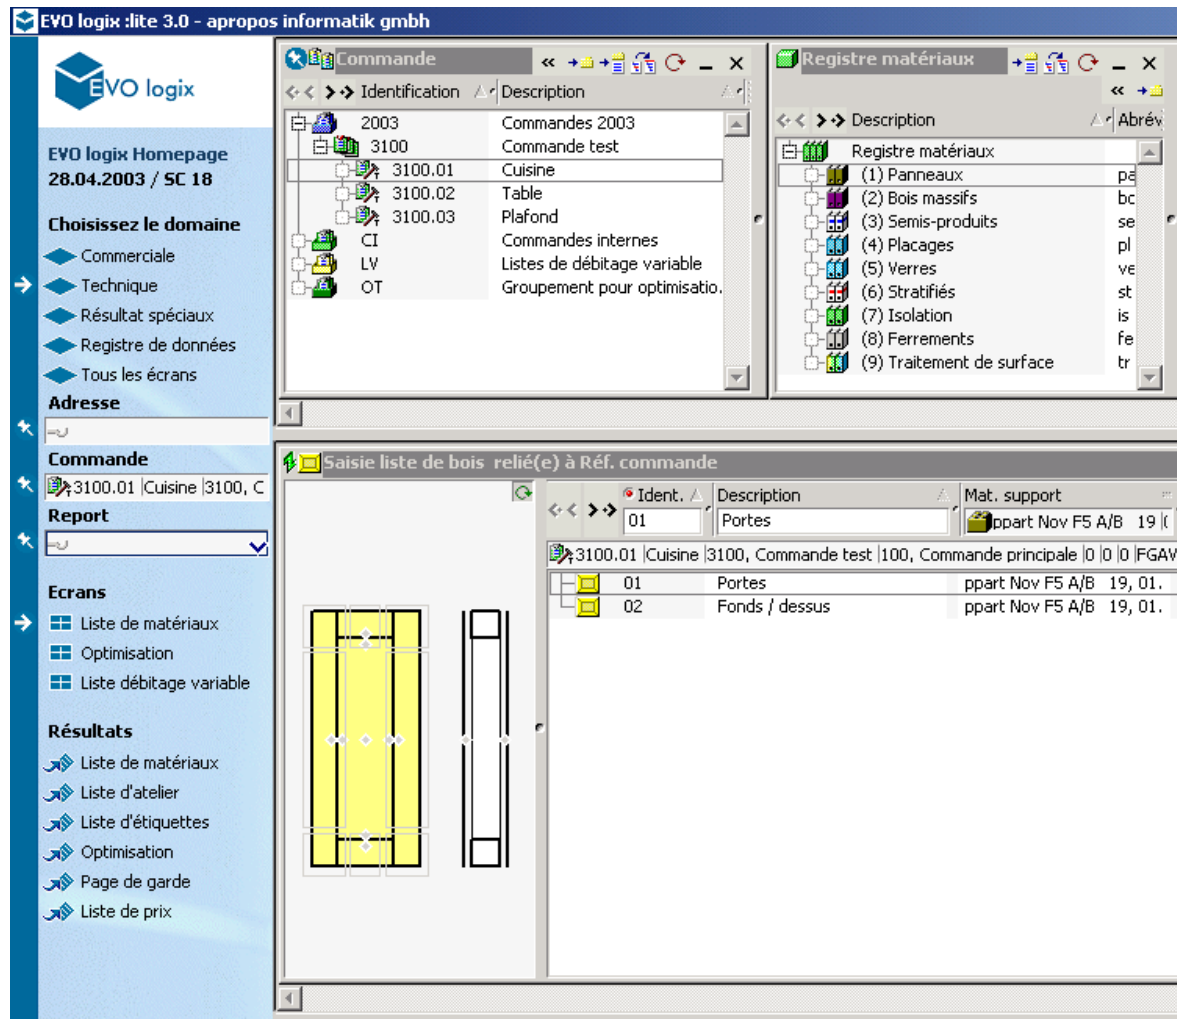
EVO logix :lite 3.0 - apropos informatik gmbh

EVO logix

EVO logix Homepage
28.04.2003 / SC 18

Choisissez le domaine
Commerciale
Technique
Résultat spéciaux
Registre de données
Tous les écrans

Adresse

Commande
3100.01 |Cuisine |3100, C

Report

Ecrans
Liste de matériaux
Optimisation
Liste débitage variable

Résultats
Liste de matériaux
Liste d'atelier
Liste d'étiquettes
Optimisation
Page de garde
Liste de prix

Commande

| Identification | Description |
|---|---|
| 2003 | Commandes 2003 |
| 3100 | Commande test |
| 3100.01 | Cuisine |
| 3100.02 | Table |
| 3100.03 | Plafond |
| CI | Commandes internes |
| LV | Listes de débitage variable |
| OT | Groupement pour optimisatio. |

Registre matériaux

| Description | Abrév |
|---|---|
| Registre matériaux | |
| (1) Panneaux | pa |
| (2) Bois massifs | bc |
| (3) Semis-produits | se |
| (4) Placages | pl |
| (5) Verres | ve |
| (6) Stratifiés | st |
| (7) Isolation | is |
| (8) Ferrements | fe |
| (9) Traitement de surface | tr |

Saisie liste de bois relié(e) à Réf. commande

| Ident. | Description | Mat. support |
|---|---|---|
| 01 | Portes | ppart Nov F5 A/B 19 ( |

3100.01 |Cuisine |3100, Commande test |100, Commande principale |0 |0 |0 |FGAV

| 01 | Portes | ppart Nov F5 A/B 19, 01. |
|---|---|---|
| 02 | Fonds / dessus | ppart Nov F5 A/B 19, 01. |